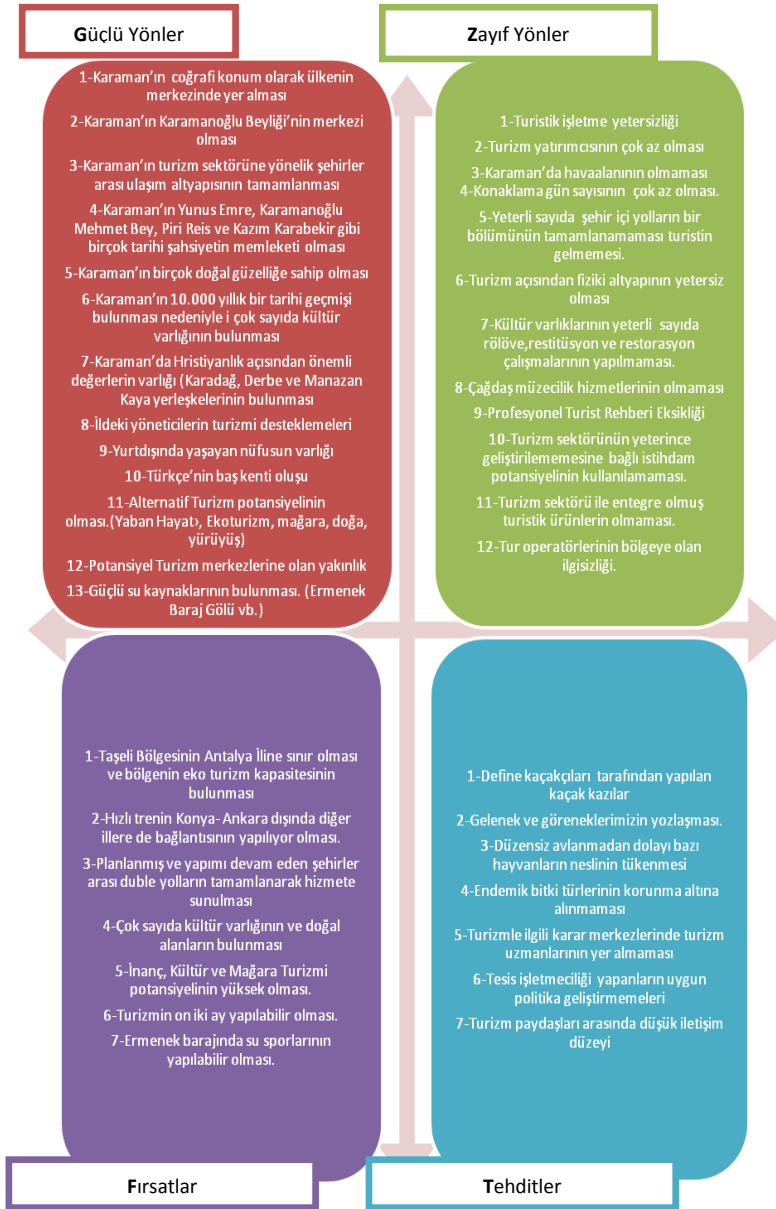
Güçlü Yönler

1-Karaman'ın coğrafi konum olarak ülkenin merkezinde yer alması

2-Karaman'ın Karamanoğlu Beyliği'nin merkezi olması

3-Karaman'ın turizm sektörüne yönelik şehirler arası ulaşım altyapısının tamamlanması

4-Karaman'ın Yunus Emre, Karamanoğlu Mehmet Bey, Piri Reis ve Kazım Karabekir gibi birçok tarihi şahsiyetin memleketi olması

5-Karaman'ın birçok doğal güzelliğe sahip olması

6-Karaman'ın 10.000 yıllık bir tarihi geçmişi bulunması nedeniyle i çok sayıda kültür varlığının bulunması

7-Karaman'da Hristiyanlık açısından önemli değerlerin varlığı (Karadağ, Derbe ve Manazan Kaya yerleşkelerinin bulunması

8-İldeki yöneticilerin turizmi desteklemeleri

9-Yurtdışında yaşayan nüfusun varlığı

10-Türkçe'nin baş kenti oluşu

11-Alternatif Turizm potansiyelinin olması.(Yaban Hayatı, Ekoturizm, mağara, doğa, yürüyüş)

12-Potansiyel Turizm merkezlerine olan yakınlık

13-Güçlü su kaynaklarının bulunması. (Ermenek Baraj Gölü vb.)

Zayıf Yönler

1-Turistik işletme yetersizliği

2-Turizm yatırımcısının çok az olması

3-Karaman'da havaalanının olmaması
4-Konaklama gün sayısının çok az olması.

5-Yeterli sayıda şehir içi yolların bir bölümünün tamamlanamaması turistin gelmemesi.

6-Turizm açısından fiziki altyapının yetersiz olması

7-Kültür varlıklarının yeterli sayıda rölöve,restitüsyon ve restorasyon çalışmalarının yapılmaması.

8-Çağdaş müzecilik hizmetlerinin olmaması

9-Profesyonel Turist Rehberi Eksikliği

10-Turizm sektörünün yeterince geliştirilememesine bağlı istihdam potansiyelinin kullanılamaması.

11-Turizm sektörü ile entegre olmuş turistik ürünlerin olmaması.

12-Tur operatörlerinin bölgeye olan ilgisizliği.

1-Taşeli Bölgesinin Antalya İline sınır olması ve bölgenin eko turizm kapasitesinin bulunması

2-Hızlı trenin Konya- Ankara dışında diğer illere de bağlantısının yapılıyor olması.

3-Planlanmış ve yapımı devam eden şehirler arası duble yolların tamamlanarak hizmete sunulması

4-Çok sayıda kültür varlığının ve doğal alanların bulunması

5-İnanç, Kültür ve Mağara Turizmi potansiyelinin yüksek olması.

6-Turizmin on iki ay yapılabilir olması.

7-Ermenek barajında su sporlarının yapılabilir olması.

Fırsatlar

1-Define kaçakçıları tarafından yapılan kaçak kazılar

2-Gelenek ve göreneklerimizin yozlaşması.

3-Düzensiz avlanmadan dolayı bazı hayvanların neslinin tükenmesi

4-Endemik bitki türlerinin korunma altına alınmaması

5-Turizmle ilgili karar merkezlerinde turizm uzmanlarının yer almaması

6-Tesis işletmeciliği yapanların uygun politika geliştirmemeleri

7-Turizm paydaşları arasında düşük iletişim düzeyi

Tehditler